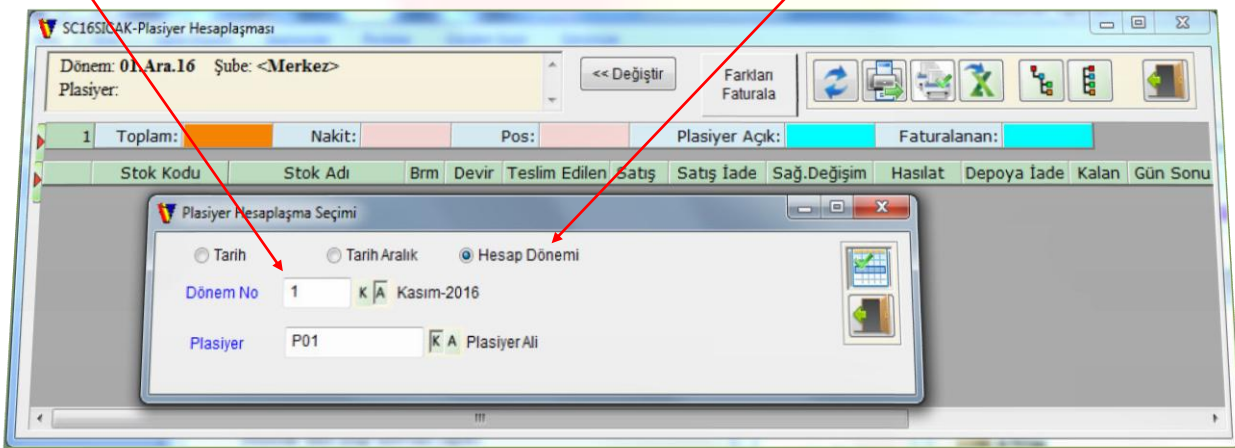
SC16SICAK-Plasiyer Hesaplaşması

Dönem: 01.Ara.16 Şube: <Merkez>
Plasiyer:

<< Değiştir

Farkları Faturala

| 1 | Toplam: | | Nakit: | | Pos: | | Plasiyer Açık: | | Faturalanan: | |
|---|---|---|---|---|---|---|---|---|---|---|

| Stok Kodu | Stok Adı | Brm | Devir | Teslim Edilen | Satış | Satış İade | Sağ.Değişim | Hasılat | Depoya İade | Kalan | Gün Sonu |
|---|---|---|---|---|---|---|---|---|---|---|---|

Plasiyer Hesaplaşma Seçimi

Tarih
Tarih Aralık
Hesap Dönemi

Dönem No 1 K A Kasım-2016

Plasiyer P01 K A Plasiyer Ali

III